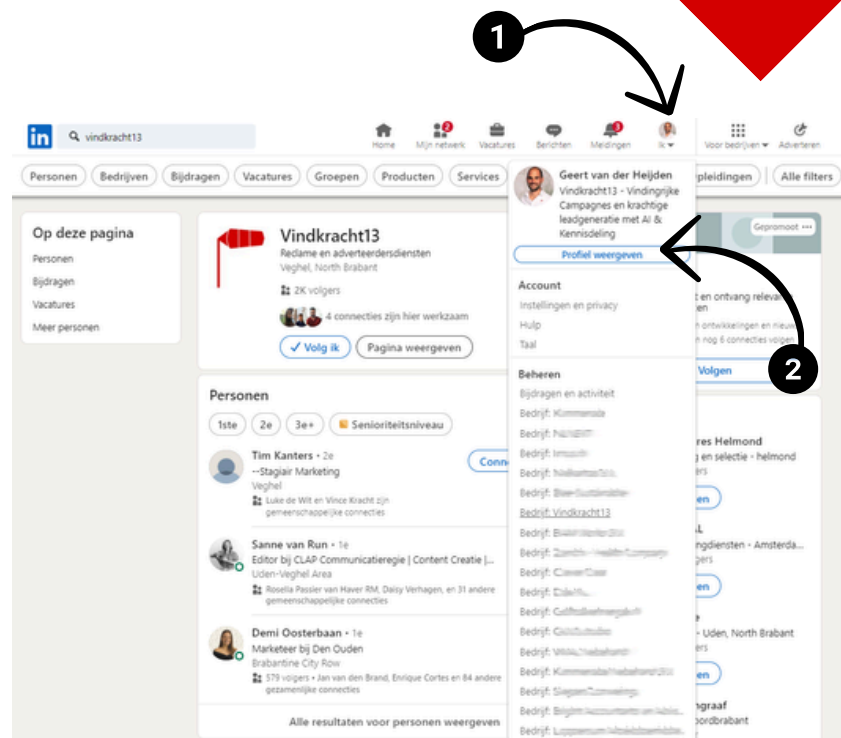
1

2

in vindkracht13

Home Mijn netwerk Vacatures Berichten Meldingen Ik Voor bedrijven Adverteren

Personen Bedrijven Bijdragen Vacatures Groepen Producten Services opleidingen Alle filters

Op deze pagina
Personen
Bijdragen
Vacatures
Meer personen

Vindkracht13
Reclame en adverteerdersdiensten
Veghel, North Brabant
2K volgers
4 connecties zijn hier werkzaam
✓ Volg ik Pagina weergeven

Personen
1ste 2e 3e+ Senioriteitsniveau

Tim Kanters • 2e
--Stagiair Marketing
Veghel
Luke de Wit en Vince Kracht zijn gemeenschappelijke connecties
Conn

Sanne van Run • 1e
Editor bij CLAP Communicatieregie | Content Creatie |
Uden-Veghel Area
Rosella Passier van Haver RM, Daisy Verhagen, en 31 andere gemeenschappelijke connecties

Demi Oosterbaan • 1e
Marketeer bij Den Ouden
Brabantine City Row
579 volgers • Jan van den Brand, Enrique Cortes en 84 andere gezamenlijke connecties

Alle resultaten voor personen weergeven

Geert van der Heijden
Vindkracht13 - Vindingrijke Campagnes en krachtige leadgeneratie met AI & Kennisdeling
Profiel weergeven

Account
Instellingen en privacy
Hulp
Taal

Beheren
Bijdragen en activiteit
Bedrijf: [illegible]
Bedrijf: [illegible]
Bedrijf: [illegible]
Bedrijf: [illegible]
Bedrijf: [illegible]
Bedrijf: Vindkracht13
Bedrijf: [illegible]
Bedrijf: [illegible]
Bedrijf: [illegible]
Bedrijf: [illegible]
Bedrijf: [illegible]
Bedrijf: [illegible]
Bedrijf: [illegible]
Bedrijf: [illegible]
Bedrijf: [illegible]
Bedrijf: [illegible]
Bedrijf: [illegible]

Gepromoot
t en ontvang relevan
ontwikkelingen en nieuws
nog 6 connecties volgen
Volgen

res Helmond
g en selectie • helmond
ers
en
AL
ngdiensten • Amsterda
gers
en
• Uden, North Brabant
en
ngraaf
oordbrabant